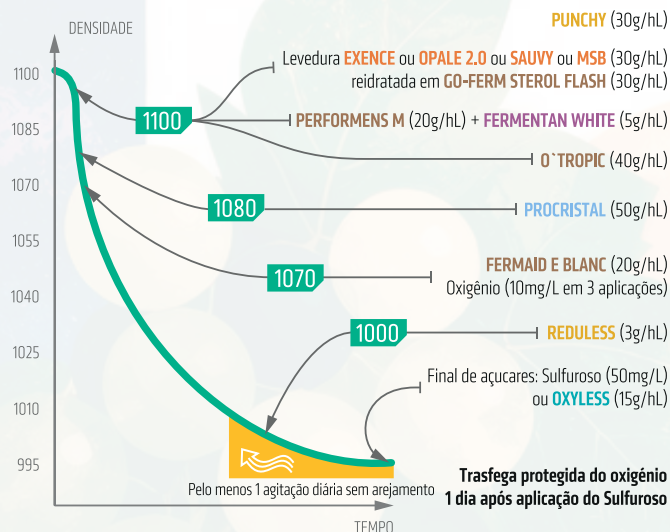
DENSIDADE

PUNCHY (30g/hL)

Levedura EXENCE ou OPALE 2.0 ou SAUVY ou MSB (30g/hL) reidratada em GO-FERM STEROL FLASH (30g/hL)

1100

PERFORMENS M (20g/hL) + FERMENTAN WHITE (5g/hL)

O`TROPIC (40g/hL)

1080

PROCRISTAL (50g/hL)

1070

FERMAID E BLANC (20g/hL)
Oxigênio (10mg/L em 3 aplicações)

1000

REDULESS (3g/hL)

Final de açucares: Sulfuroso (50mg/L) ou OXYLESS (15g/hL)

1100
1085
1070
1055
1040
1025
1010
995

Pelo menos 1 agitação diária sem arejamento

Trasfega protegida do oxigénio 1 dia após aplicação do Sulfuroso

TEMPO